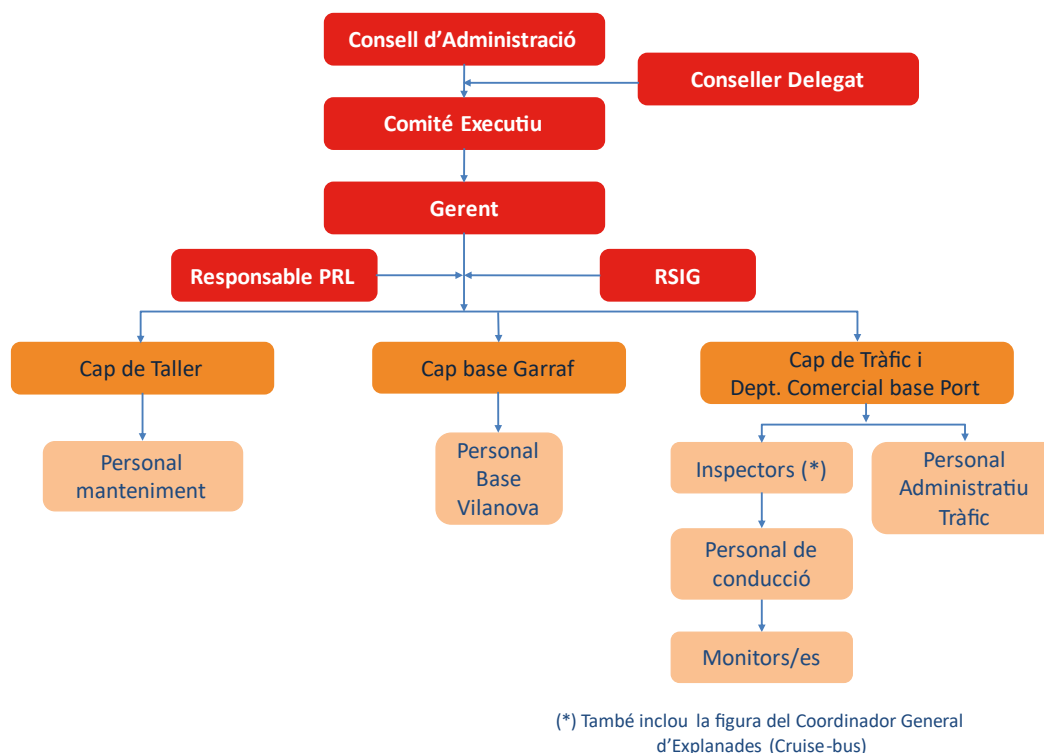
Consell d’Administració

Conseller Delegat

Comité Executiu

Gerent

Responsable PRL

RSIG

Cap de Taller

Cap base Garraf

Cap de Tràfic i Dept. Comercial base Port

Personal manteniment

Personal Base Vilanova

Inspectors (*)

Personal Administratiu Tràfic

Personal de conducció

Monitors/es

(*) També inclou la figura del Coordinador General d’Explanades (Cruise-bus)